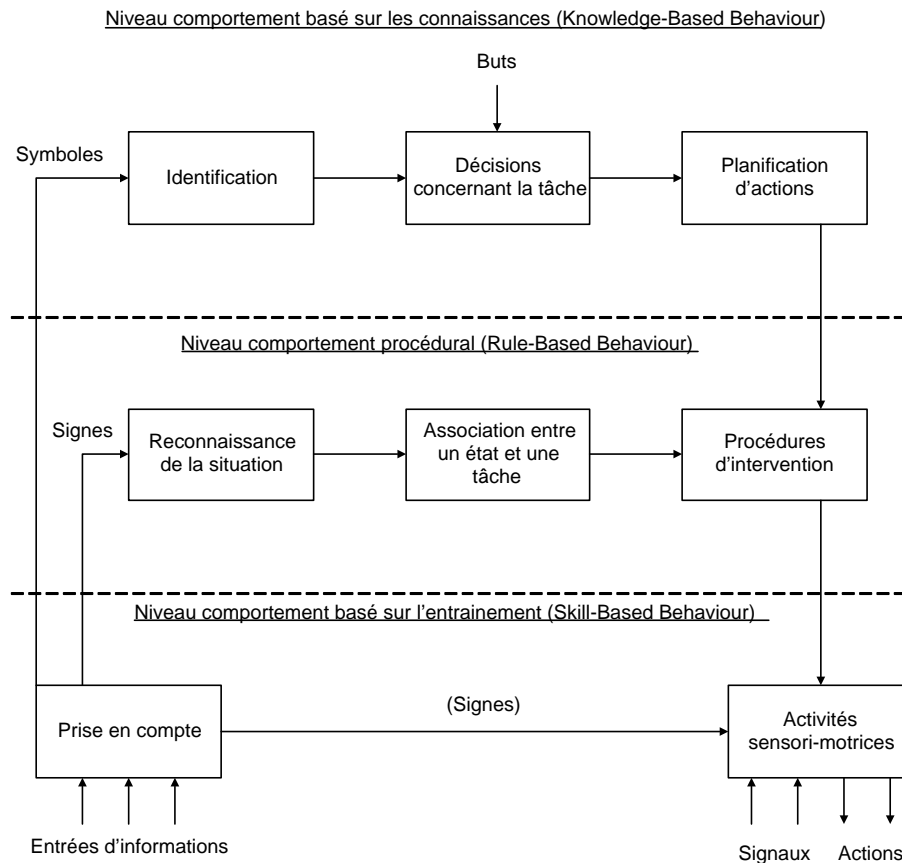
Niveau comportement basé sur les connaissances (Knowledge-Based Behaviour)

Buts

Symboles

Identification

Décisions concernant la tâche

Planification d'actions

Niveau comportement procédural (Rule-Based Behaviour)

Signes

Reconnaissance de la situation

Association entre un état et une tâche

Procédures d'intervention

Niveau comportement basé sur l'entrainement (Skill-Based Behaviour)

Prise en compte

(Signes)

Activités sensori-motrices

Entrées d'informations

Signaux

Actions